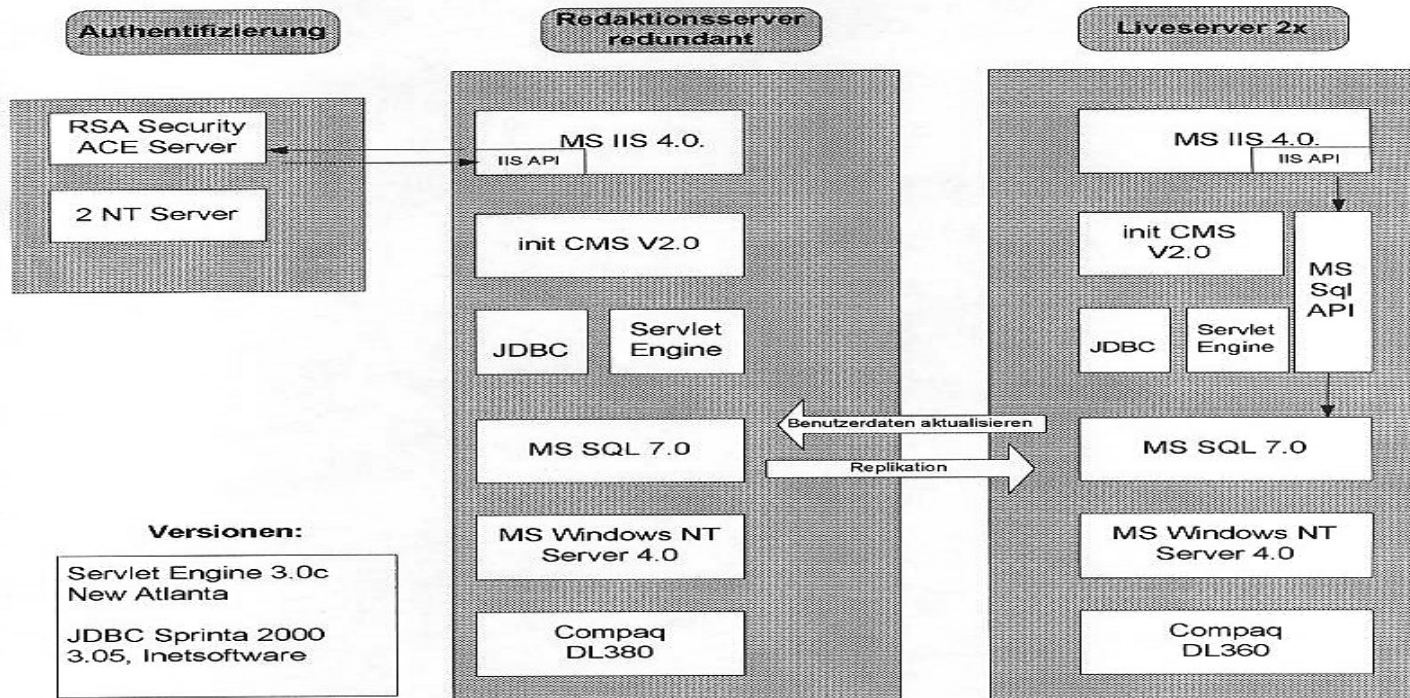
Authentifizierung

Redaktionsserver redundant

Liveserver 2x

RSA Security ACE Server

2 NT Server

MS IIS 4.0.

IIS API

init CMS V2.0

JDBC

Servlet Engine

MS SQL 7.0

MS Windows NT Server 4.0

Compaq DL380

Benutzerdaten aktualisieren

Replikation

MS IIS 4.0.

IIS API

init CMS V2.0

MS Sql API

JDBC

Servlet Engine

MS SQL 7.0

MS Windows NT Server 4.0

Compaq DL360

Versionen:

Servlet Engine 3.0c New Atlanta

JDBC Sprinta 2000 3.05, Inetsoftware